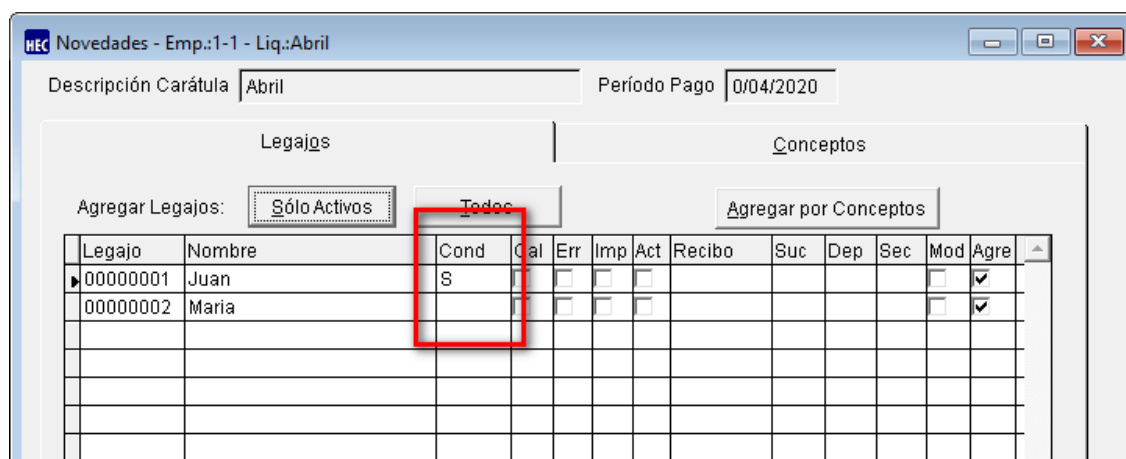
HEC Novedades - Emp.:1-1 - Liq.:Abril

Descripción Carátula Abril

Período Pago 0/04/2020

Legajos

Conceptos

Agregar Legajos: Sólo Activos Todos

Agregar por Conceptos

| Legajo | Nombre | Cond | Cal | Err | Imp | Act | Recibo | Suc | Dep | Sec | Mod | Agre |
|---|---|---|---|---|---|---|---|---|---|---|---|---|
| 00000001 | Juan | S | ☐ | ☐ | ☐ | ☐ | | | | | ☐ | ☑ |
| 00000002 | Maria | | ☐ | ☐ | ☐ | ☐ | | | | | ☐ | ☑ |